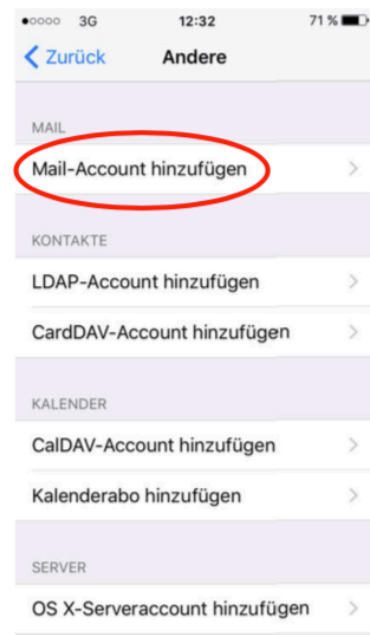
●○○○○ 3G 12:32 71 %

Zurück Andere

MAIL

Mail-Account hinzufügen

KONTAKTE

LDAP-Account hinzufügen

CardDAV-Account hinzufügen

KALENDER

CalDAV-Account hinzufügen

Kalenderabo hinzufügen

SERVER

OS X-Serveraccount hinzufügen